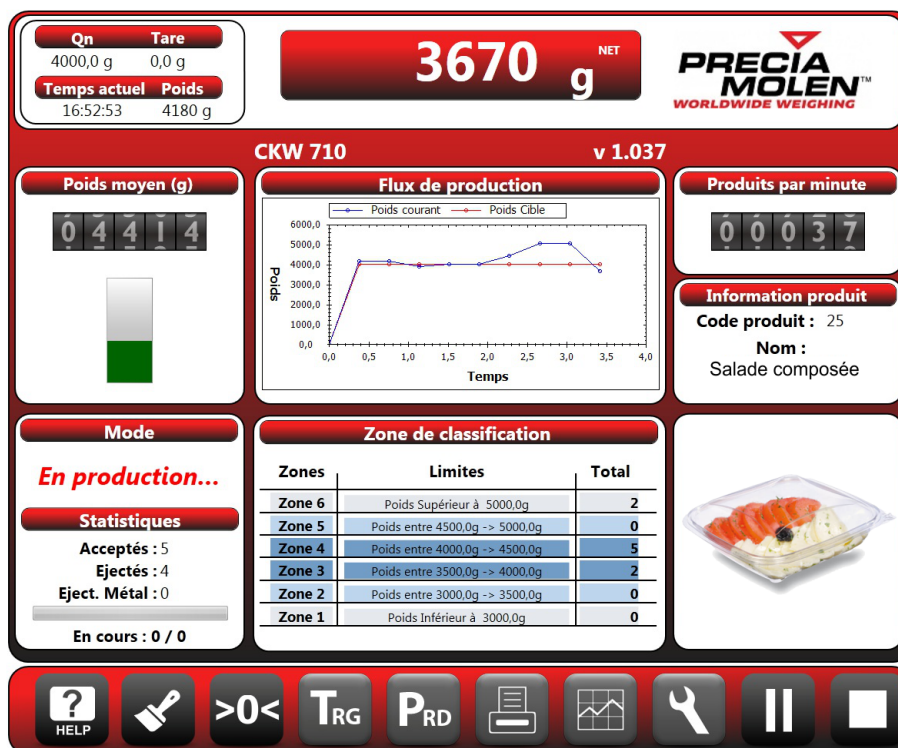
| Qn | Tare |
|---|---|
| 4000,0 g | 0,0 g |
| Temps actuel | Poids |
| 16:52:53 | 4180 g |

3670 g NET

PRECIA MOLEN™
WORLDWIDE WEIGHING

CKW 710

v 1.037

Poids moyen (g)

04414

Flux de production

Poids courant
Poids Cible

6000,0
5000,0
4000,0
3000,0
2000,0
1000,0
0,0

Poids

0,0 0,5 1,0 1,5 2,0 2,5 3,0 3,5 4,0

Temps

Produits par minute

00037

Information produit

Code produit : 25

Nom :
Salade composée

Mode

En production...

Statistiques

Acceptés : 5
Ejectés : 4
Eject. Métal : 0

En cours : 0 / 0

Zone de classification

| Zones | Limites | Total |
|---|---|---|
| Zone 6 | Poids Supérieur à 5000,0g | 2 |
| Zone 5 | Poids entre 4500,0g -> 5000,0g | 0 |
| Zone 4 | Poids entre 4000,0g -> 4500,0g | 5 |
| Zone 3 | Poids entre 3500,0g -> 4000,0g | 2 |
| Zone 2 | Poids entre 3000,0g -> 3500,0g | 0 |
| Zone 1 | Poids Inférieur à 3000,0g | 0 |

? HELP
>0<
TRG
PRD